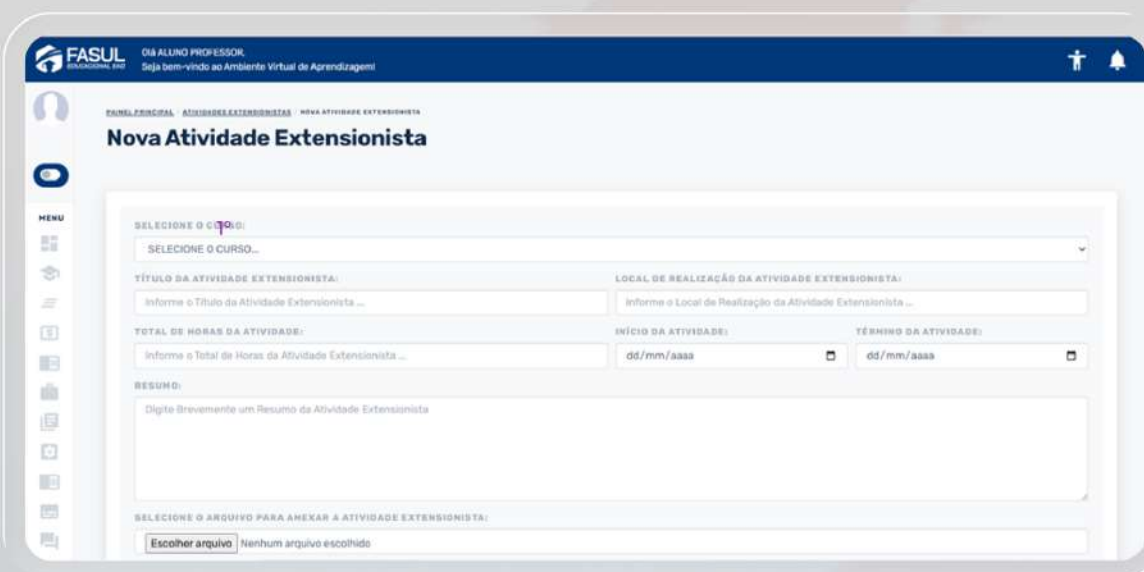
FASUL EDUCACIONAL EAD

Olá ALUNO PROFESSOR,
Seja bem-vindo ao Ambiente Virtual de Aprendizagem!

MENU

PAINEL PRINCIPAL / ATIVIDADES EXTENSIONISTAS / NOVA ATIVIDADE EXTENSIONISTA

Nova Atividade Extensionista

SELECIONE O CURSO:
SELECIONE O CURSO...

TÍTULO DA ATIVIDADE EXTENSIONISTA:
Informe o Título da Atividade Extensionista ...

LOCAL DE REALIZAÇÃO DA ATIVIDADE EXTENSIONISTA:
Informe o Local de Realização da Atividade Extensionista ...

TOTAL DE HORAS DA ATIVIDADE:
Informe o Total de Horas da Atividade Extensionista ...

INÍCIO DA ATIVIDADE:
dd/mm/aaaa

TÉRMINO DA ATIVIDADE:
dd/mm/aaaa

RESUMO:
Digite Brevemente um Resumo da Atividade Extensionista

SELECIONE O ARQUIVO PARA ANEXAR A ATIVIDADE EXTENSIONISTA:
Escolher arquivo Nenhum arquivo escolhido